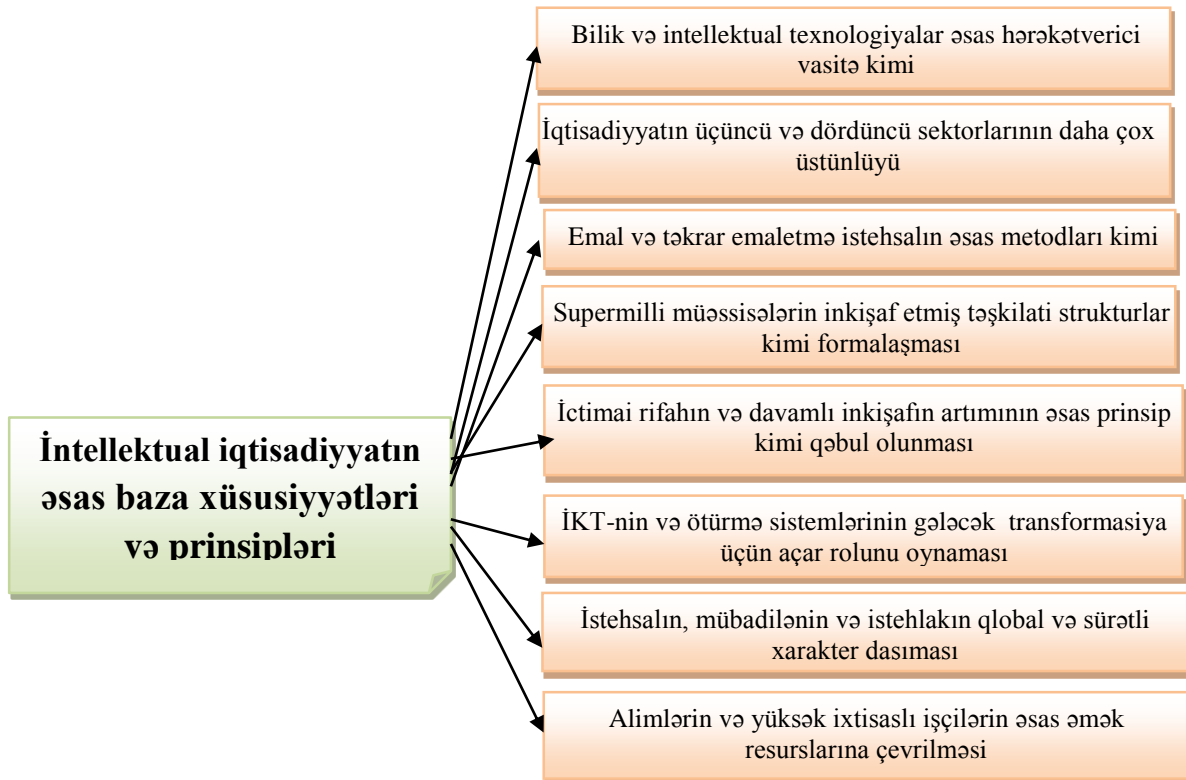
İntellektual iqtisadiyyatın əsas baza xüsusiyyətləri və prinsipləri

Bilik və intellektual texnologiyalar əsas hərəkətverici vasitə kimi

İqtisadiyyatın üçüncü və dördüncü sektorlarının daha çox üstünlüyü

Emal və təkrar emaletmə istehsalın əsas metodları kimi

Supermilli müəssisələrin inkişaf etmiş təşkilati strukturlar kimi formalaşması

İctimai rifahın və davamlı inkişafın artımının əsas prinsip kimi qəbul olunması

İKT-nin və ötürmə sistemlərinin gələcək transformasiya üçün açar rolunu oynaması

İstehsalın, mübadilənin və istehlakın qlobal və sürətli xarakter dasıması

Alimlərin və yüksək ixtisaslı işçilərin əsas əmək resurslarına çevrilməsi